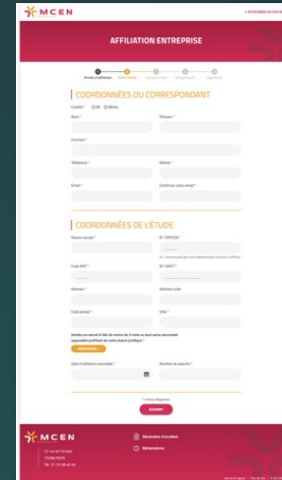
MCEN

< RETOURNER AU SITE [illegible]

AFFILIATION ENTREPRISE

Coordonnées du correspondant

COORDONNÉES DU CORRESPONDANT

Civilité * M. Mme

Nom *

Prénom *

Fonction *

Téléphone *

Mobile *

Email *

Confirmer votre email *

COORDONNÉES DE L'ÉTUDE

Raison sociale *

N° CRPCEN *

Code APE *

N° SIRET *

Adresse *

Adresse suite

Code postal *

Ville *

Date d'adhésion souhaitée *

Nombre de salariés *

SUIVANT

MCEN

Déclaration d'accident

Nous contacter